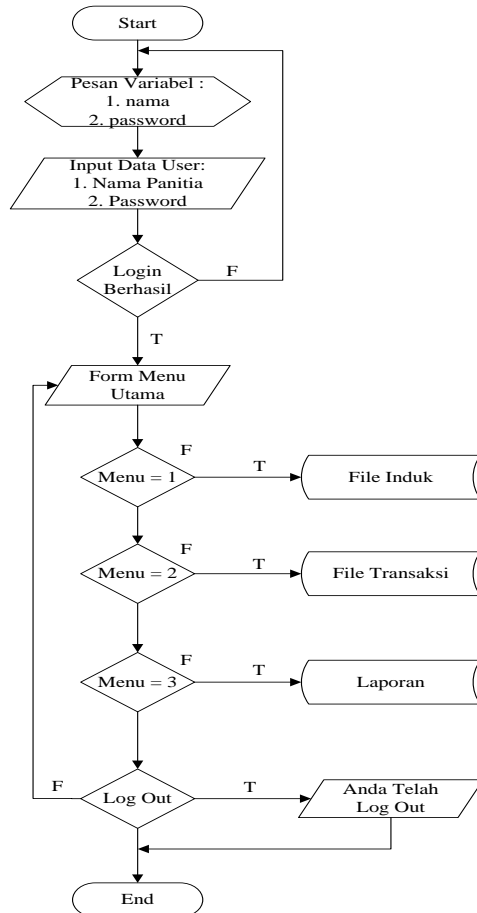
Start

Pesan Variabel :
1. nama
2. password

Input Data User:
1. Nama Panitia
2. Password

Login Berhasil

F

T

Form Menu Utama

F

Menu = 1

T

File Induk

F

Menu = 2

T

File Transaksi

F

Menu = 3

T

Laporan

F

Log Out

T

Anda Telah Log Out

End